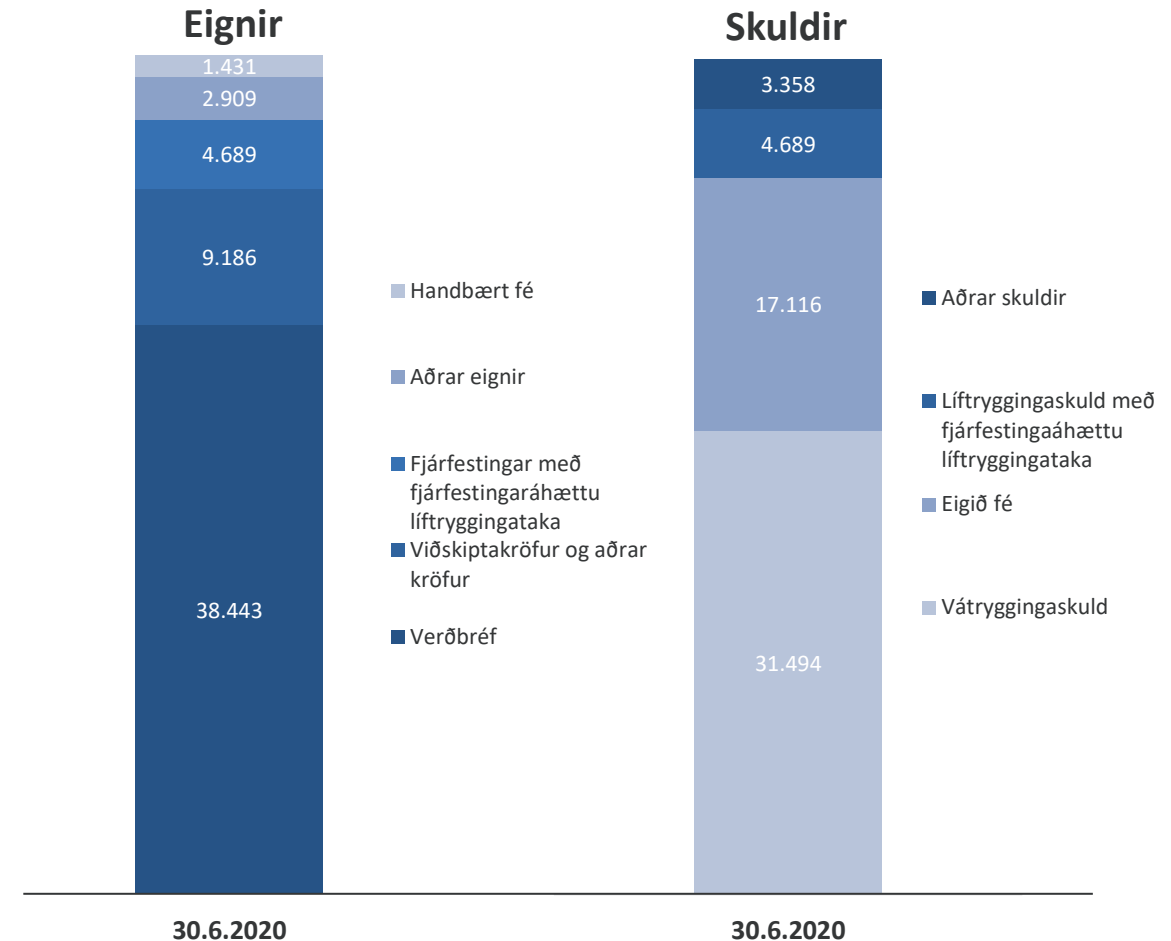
Eignir

1.431
2.909
4.689
9.186
38.443

Handbært fé
Aðrar eignir
Fjárfestingar með fjárfestingaráhættu líftryggingataka
Viðskiptakröfur og aðrar kröfur
Verðbréf

30.6.2020

Skuldir

3.358
4.689
17.116
31.494

Aðrar skuldir
Líftryggingaskuld með fjárfestingaáhættu líftryggingataka
Eigið fé
Vátryggingaskuld

30.6.2020